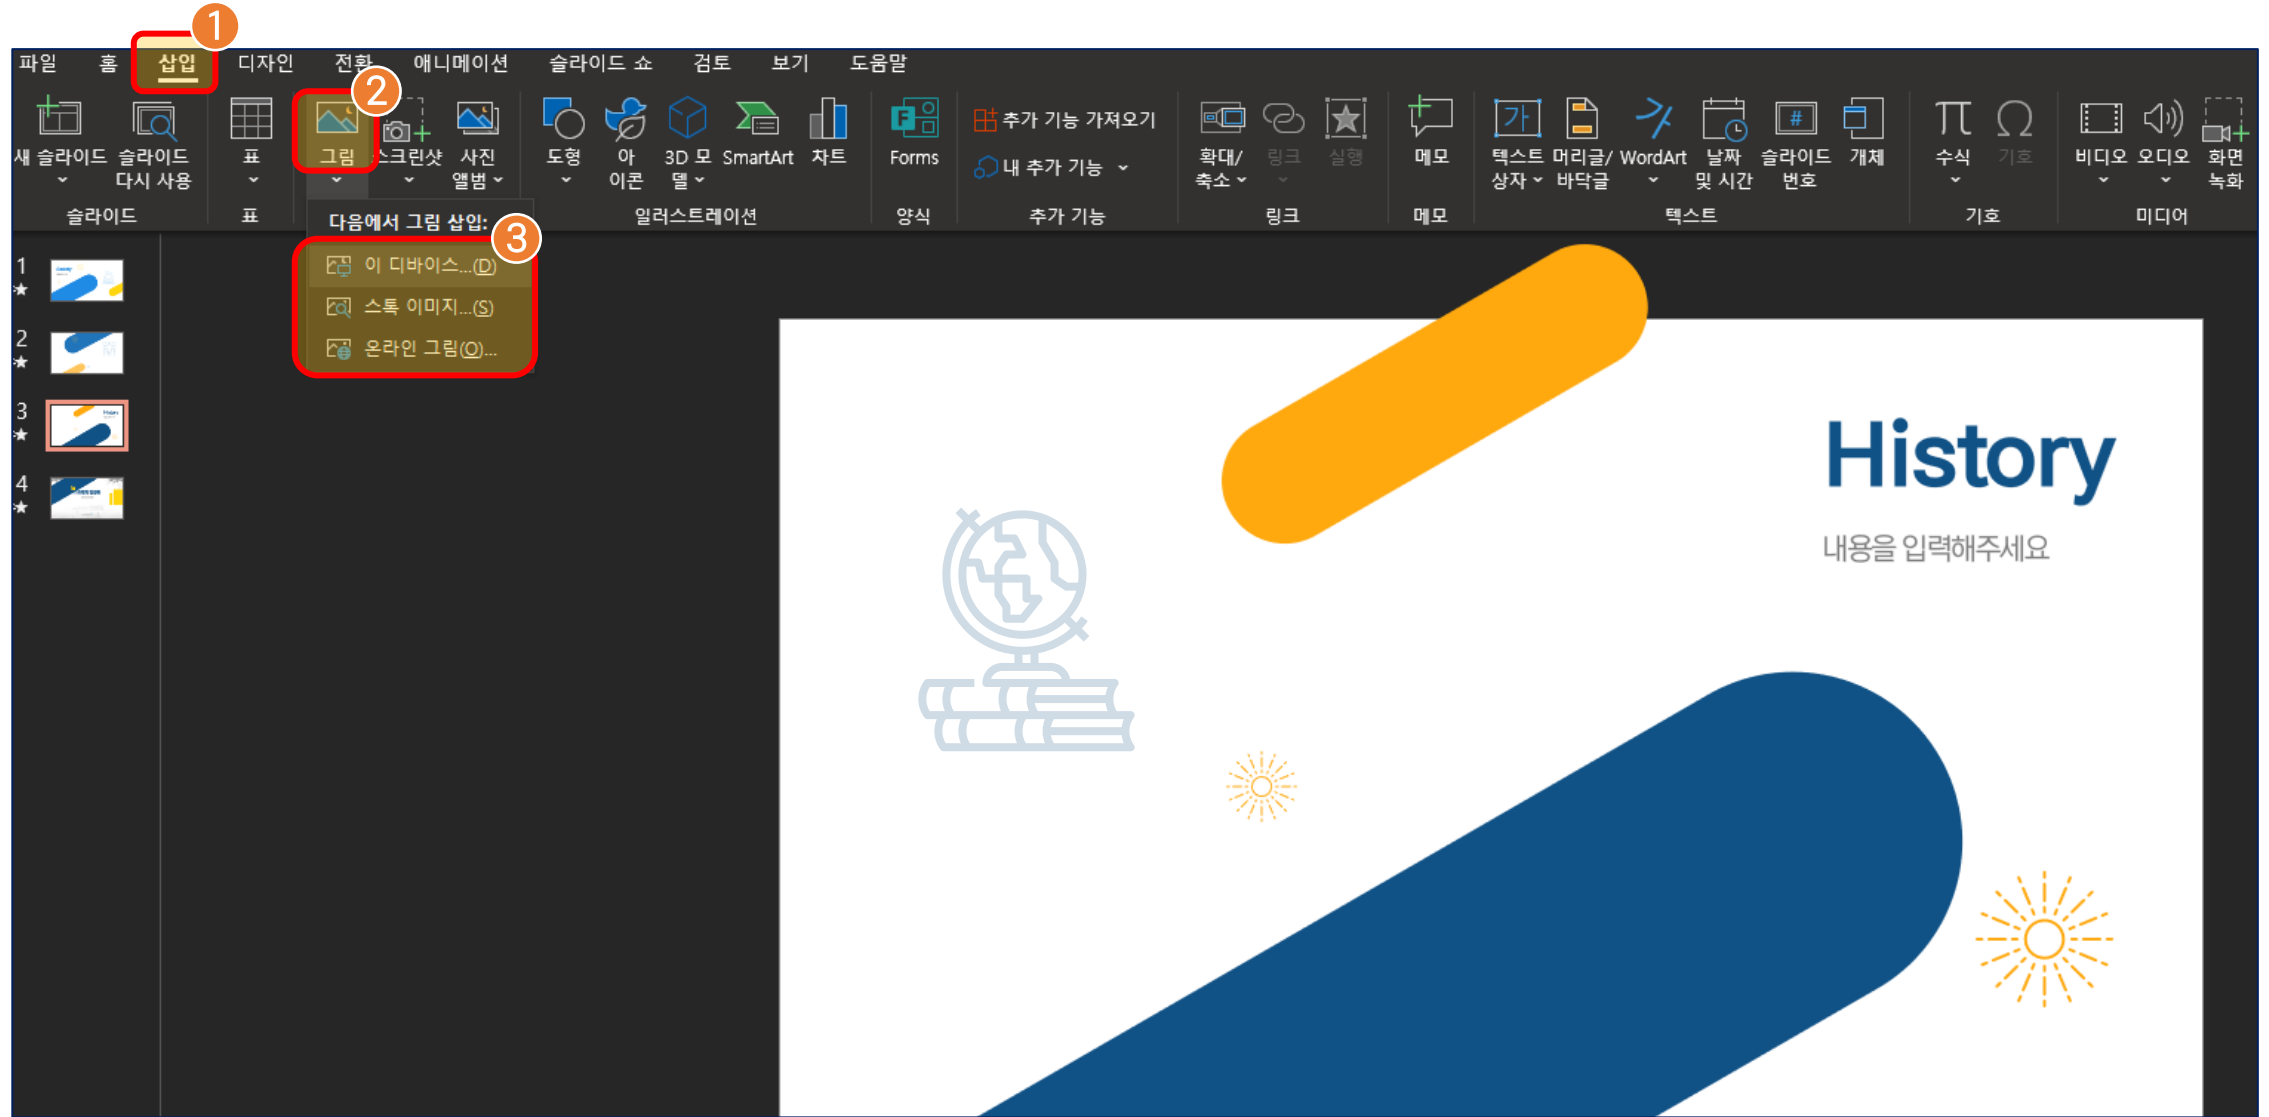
1
파일 홈 삽입 디자인 전환 애니메이션 슬라이드 쇼 검토 보기 도움말

2

새 슬라이드 슬라이드 다시 사용
슬라이드

표
표

그림 스크린샷 사진 앨범

다음에서 그림 삽입:
3
이 디바이스...(D)
스톡 이미지...(S)
온라인 그림(O)...

도형 아이콘 3D 모델 SmartArt 차트
일러스트레이션

Forms
양식

추가 기능 가져오기
내 추가 기능
추가 기능

확대/축소 링크 실행
링크

메모
메모

텍스트 상자 머리글/바닥글 WordArt 날짜 및 시간 슬라이드 번호 개체
텍스트

수식 기호
기호

비디오 오디오 화면 녹화
미디어

1
2
3
4

History
내용을 입력해주세요